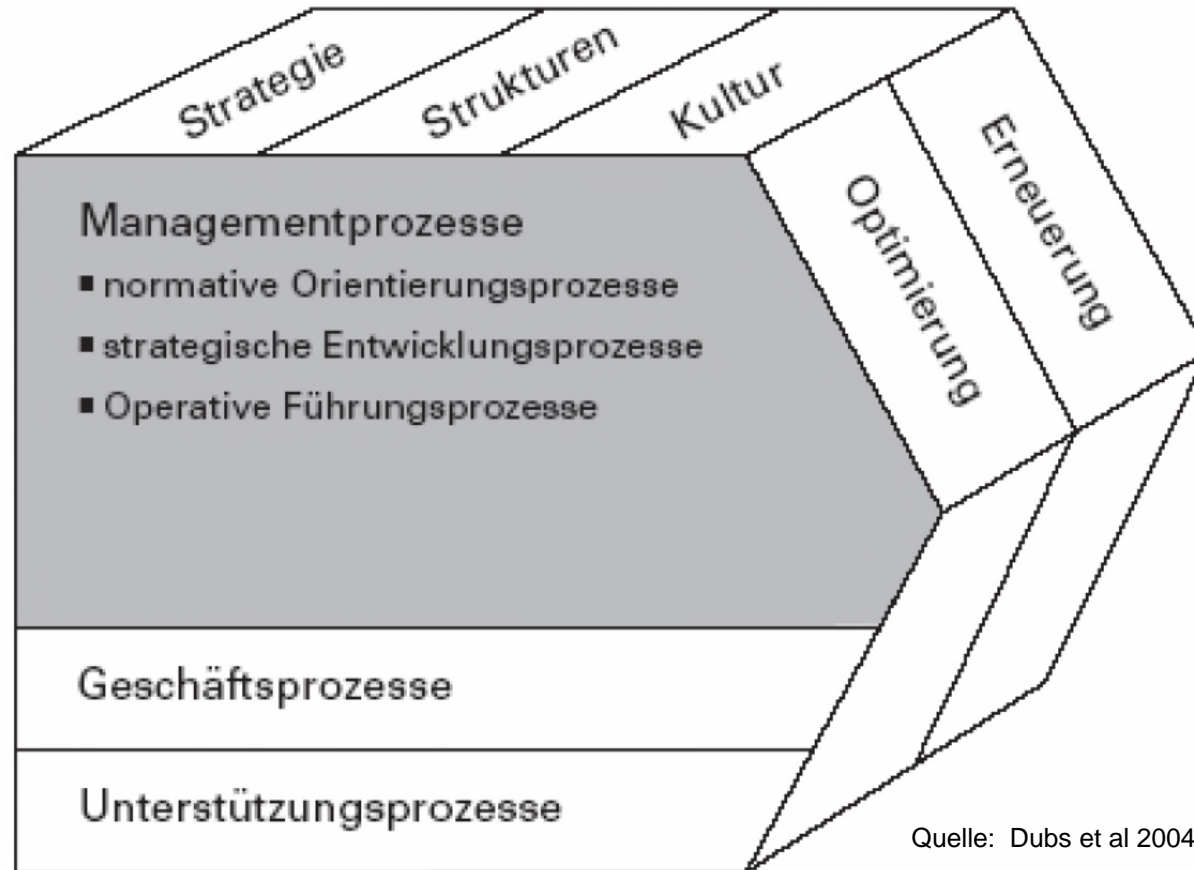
Strategie

Strukturen

Kultur

Optimierung

Erneuerung

Managementprozesse
- normative Orientierungsprozesse
- strategische Entwicklungsprozesse
- Operative Führungsprozesse

Geschäftsprozesse

Unterstützungsprozesse

Quelle: Dubs et al 2004